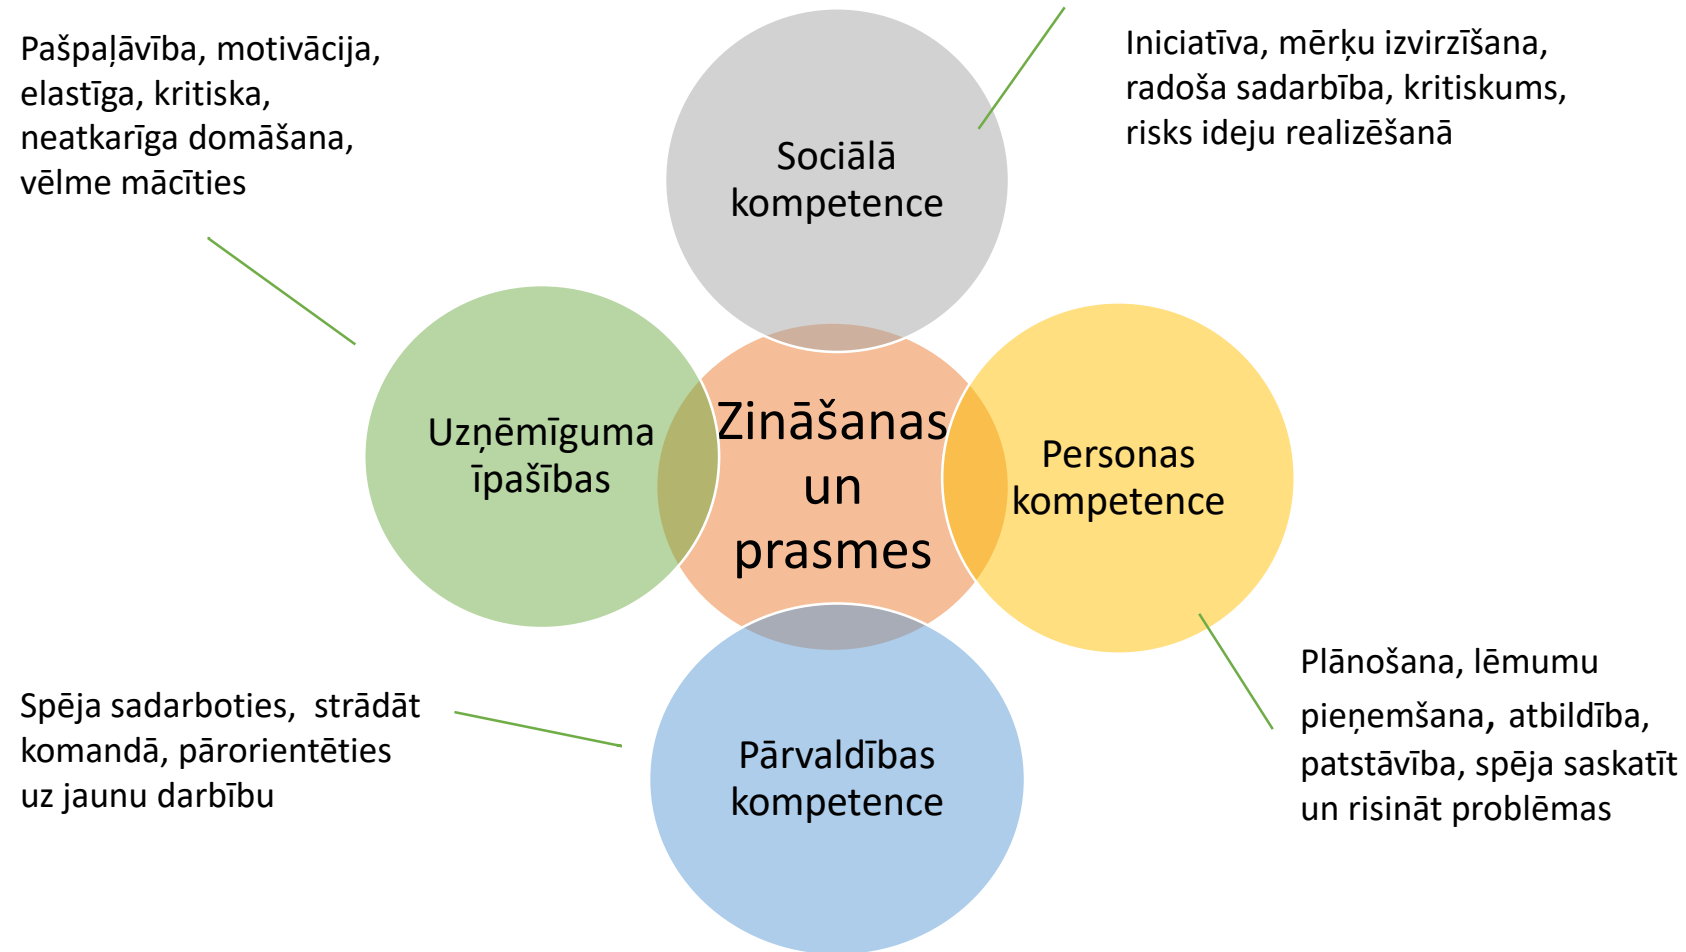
Pašpaļāvība, motivācija, elastīga, kritiska, neatkarīga domāšana, vēlme mācīties

Sociālā kompetence

Iniciatīva, mērķu izvirzīšana, radoša sadarbība, kritiskums, risks ideju realizēšanā

Uzņēmīguma īpašības

Zināšanas un prasmes

Personas kompetence

Plānošana, lēmumu pieņemšana, atbildība, patstāvība, spēja saskatīt un risināt problēmas

Spēja sadarboties, strādāt komandā, pārorientēties uz jaunu darbību

Pārvaldības kompetence